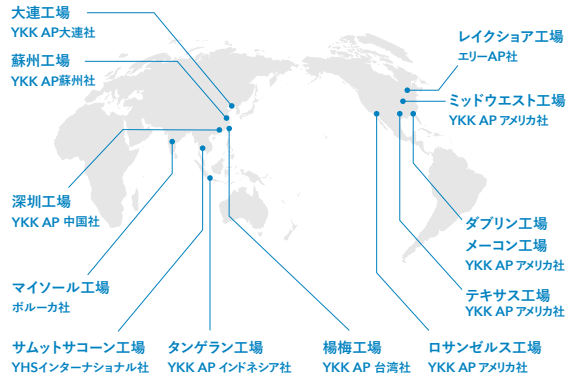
大連工場
YKK AP大連社

蘇州工場
YKK AP蘇州社

深圳工場
YKK AP 中国社

マイソール工場
ポルーカ社

サムットサコーン工場
YHSインターナショナル社

タンゲラン工場
YKK AP インドネシア社

楊梅工場
YKK AP 台湾社

ロサンゼルス工場
YKK AP アメリカ社

レイクショア工場
エリーAP社

ミッドウエスト工場
YKK AP アメリカ社

ダブリン工場
メーコン工場
YKK AP アメリカ社

テキサス工場
YKK AP アメリカ社